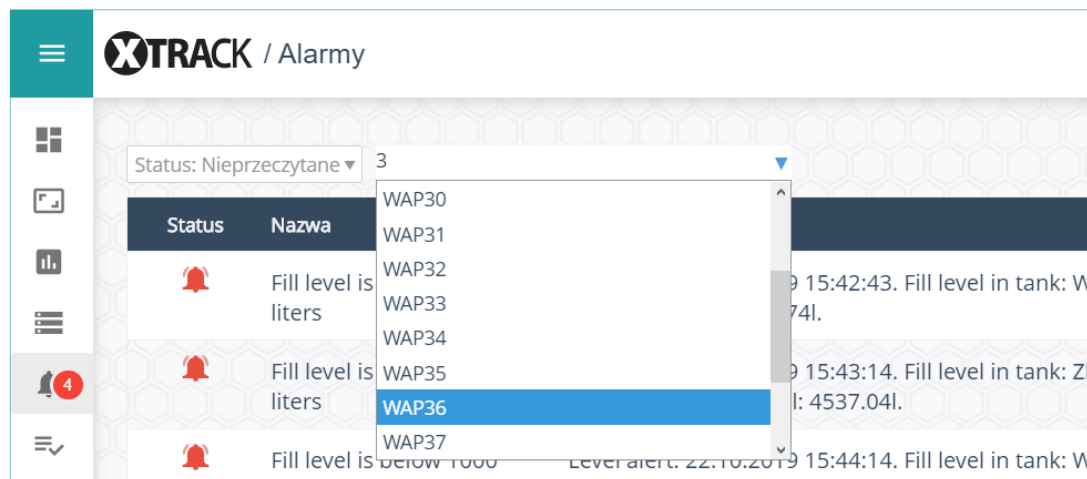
XTRACK / Alarmy

4

Status: Nieprzeczytane ▾

3

WAP30
WAP31
WAP32
WAP33
WAP34
WAP35
WAP36
WAP37

| Status | Nazwa | |
|---|---|---|
| | Fill level is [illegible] liters | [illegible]9 15:42:43. Fill level in tank: W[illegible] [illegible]74l. |
| | Fill level is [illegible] liters | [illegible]9 15:43:14. Fill level in tank: Z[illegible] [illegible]l: 4537.04l. |
| | Fill level is below 1000 | Level alert: 22.10.2019 15:44:14. Fill level in tank: W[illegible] |